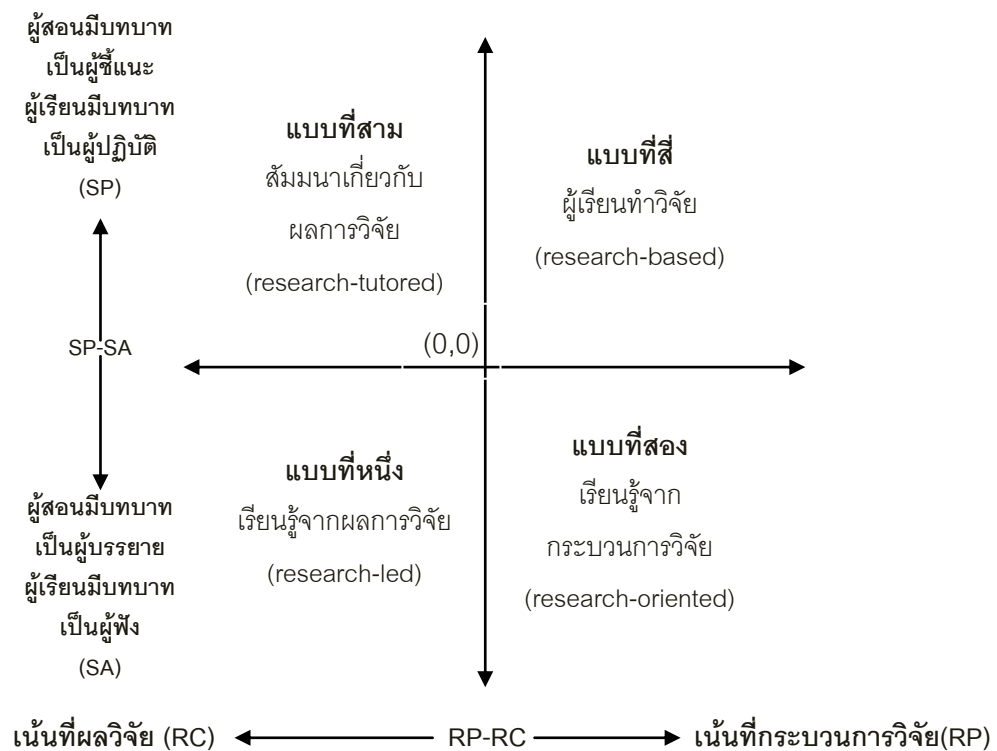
ผู้สอนมีบทบาท
เป็นผู้ชี้แนะ
ผู้เรียนมีบทบาท
เป็นผู้ปฏิบัติ
(SP)

แบบที่สาม
สัมมนาเกี่ยวกับ
ผลการวิจัย
(research-tutored)

แบบที่สี่
ผู้เรียนทำวิจัย
(research-based)

SP-SA

(0,0)

แบบที่หนึ่ง
เรียนรู้จากผลการวิจัย
(research-led)

แบบที่สอง
เรียนรู้จาก
กระบวนการวิจัย
(research-oriented)

ผู้สอนมีบทบาท
เป็นผู้บรรยาย
ผู้เรียนมีบทบาท
เป็นผู้ฟัง
(SA)

เน้นที่ผลวิจัย (RC) RP-RC เน้นที่กระบวนการวิจัย(RP)